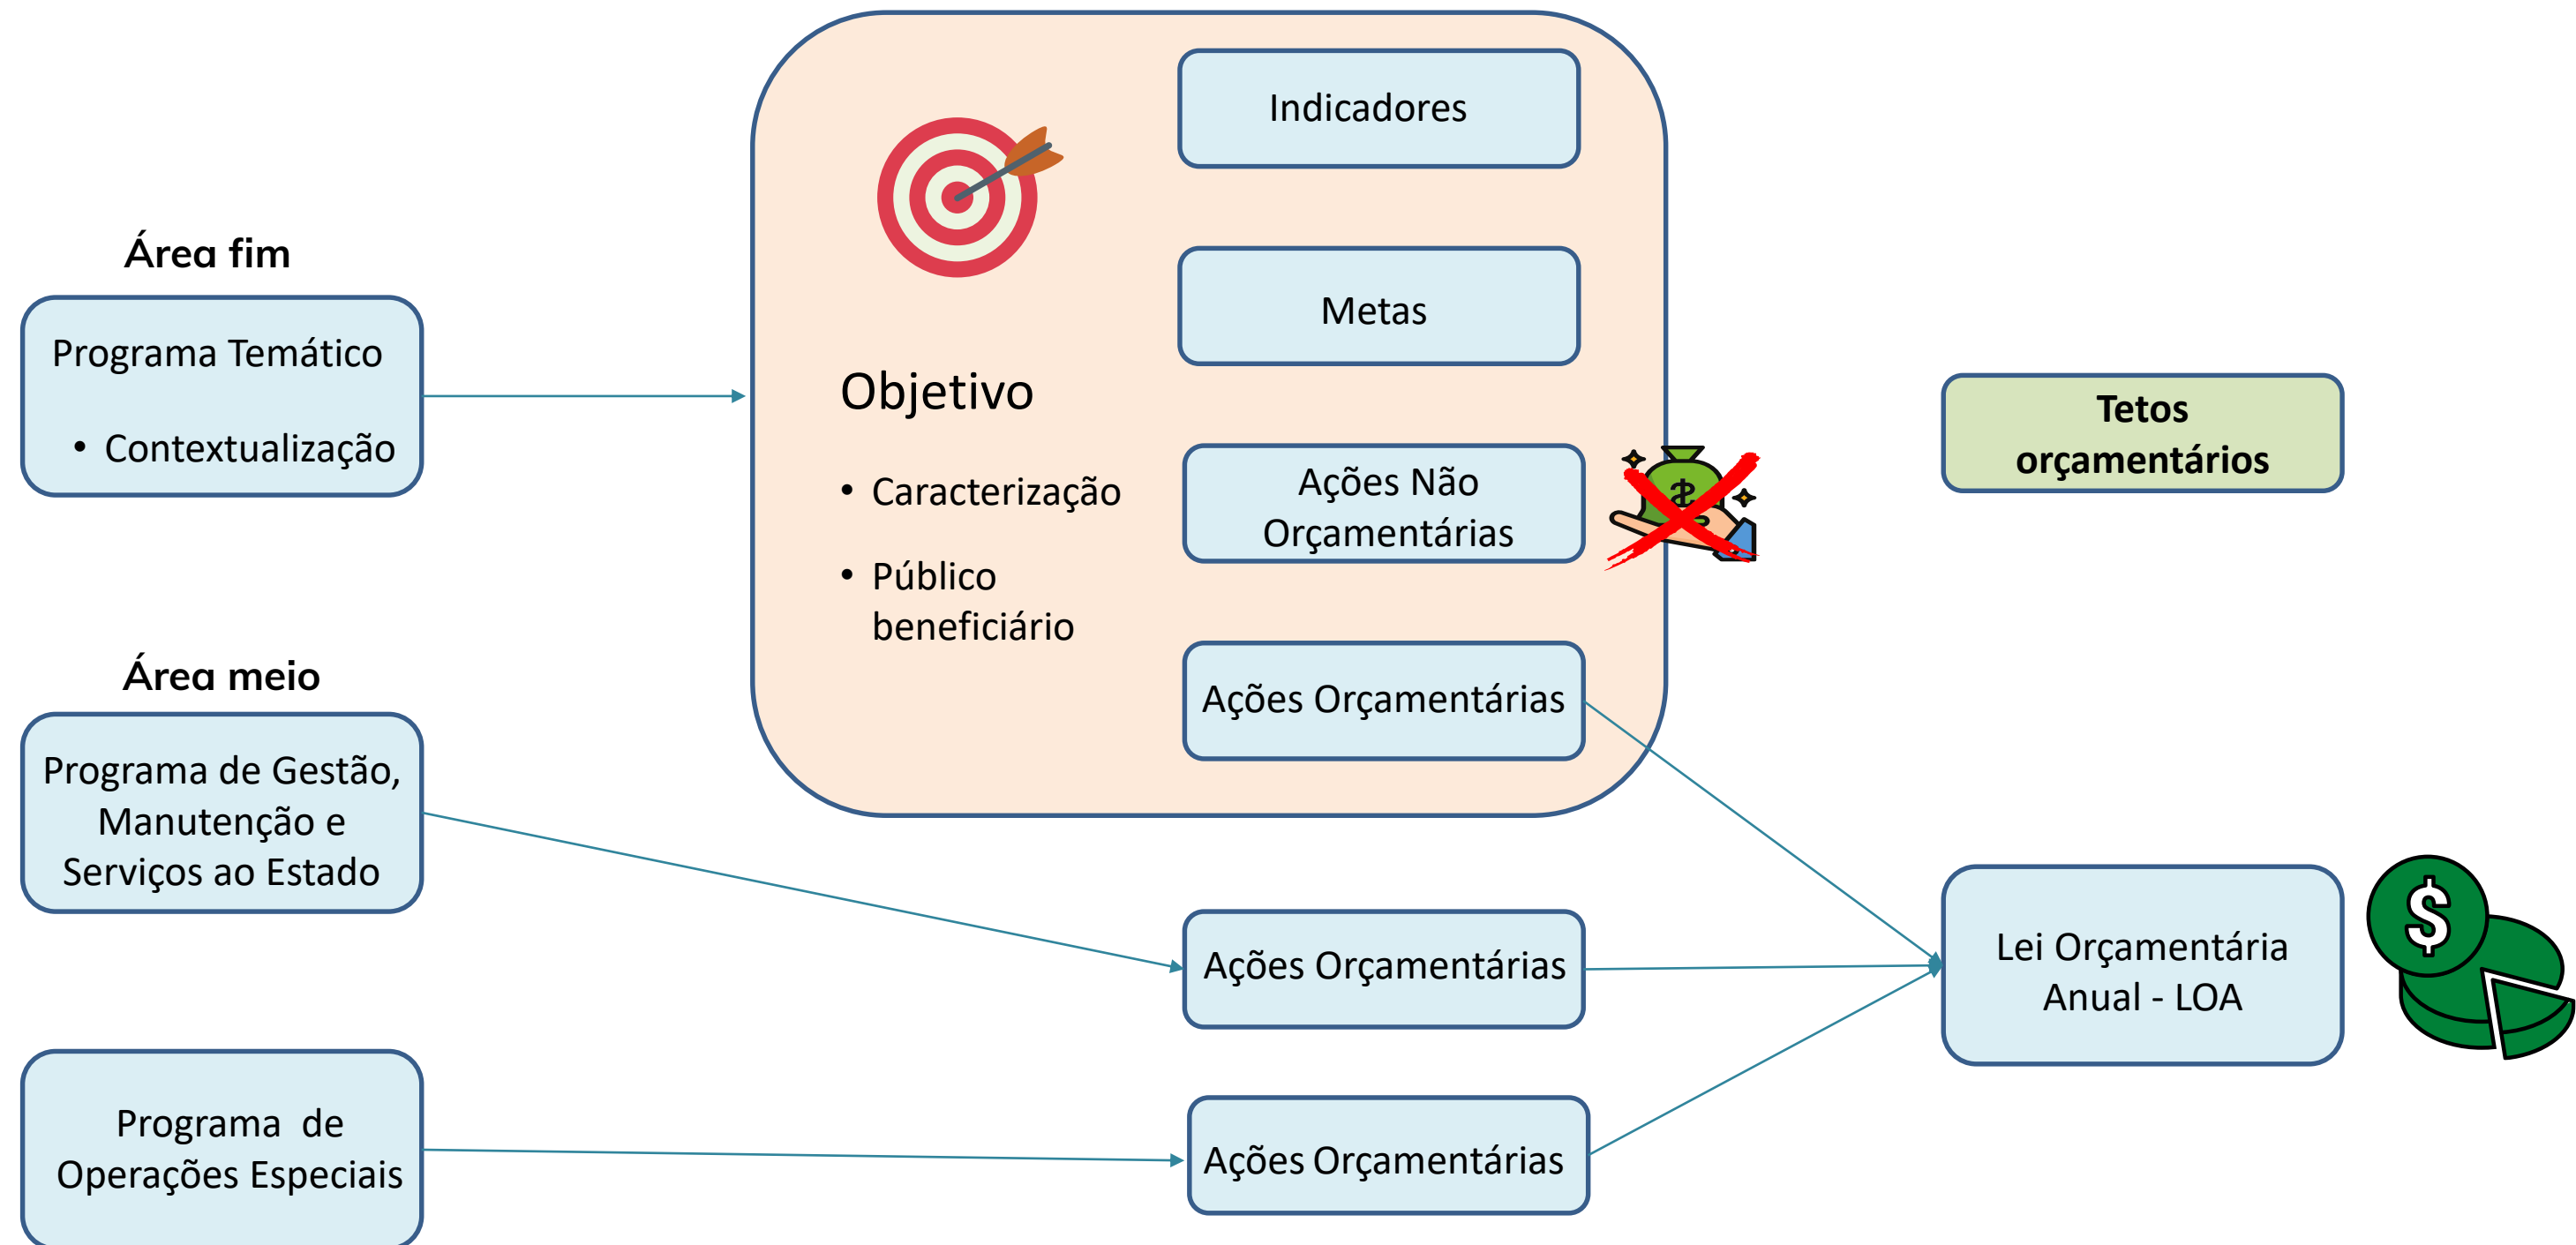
Área fim

Programa Temático

• Contextualização

Objetivo

• Caracterização

• Público beneficiário

Indicadores

Metas

Ações Não Orçamentárias

Ações Orçamentárias

Tetos orçamentários

Área meio

Programa de Gestão, Manutenção e Serviços ao Estado

Ações Orçamentárias

Lei Orçamentária Anual - LOA

Programa de Operações Especiais

Ações Orçamentárias